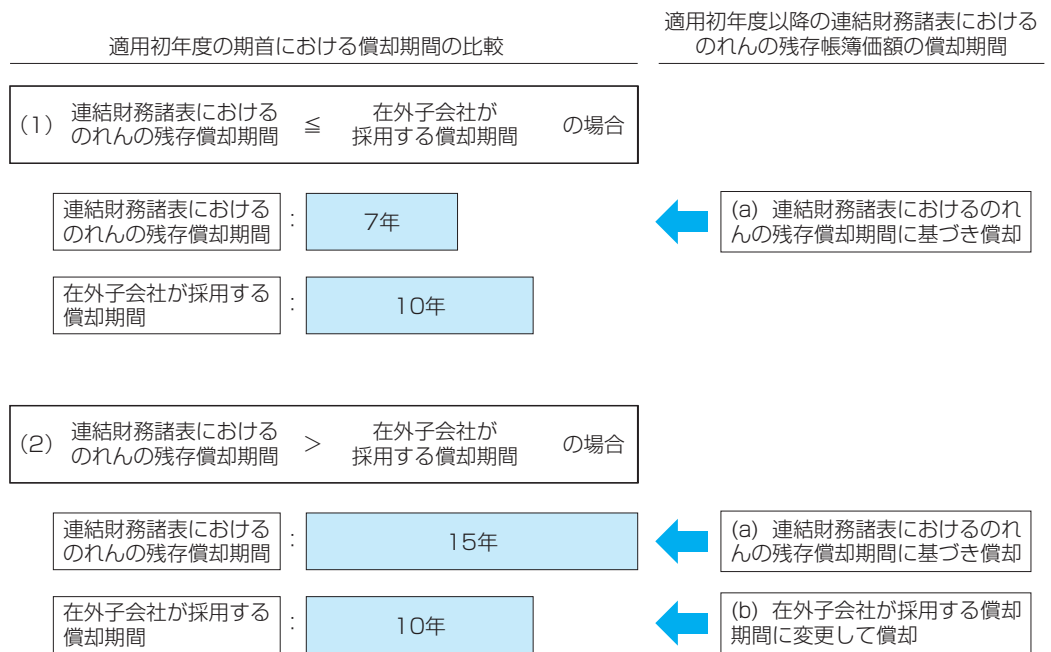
適用初年度の期首における償却期間の比較

適用初年度以降の連結財務諸表におけるのれんの残存帳簿価額の償却期間

(1) 連結財務諸表におけるのれんの残存償却期間 ≦ 在外子会社が採用する償却期間 の場合

連結財務諸表におけるのれんの残存償却期間 : 7年

(a) 連結財務諸表におけるのれんの残存償却期間に基づき償却

在外子会社が採用する償却期間 : 10年

(2) 連結財務諸表におけるのれんの残存償却期間 > 在外子会社が採用する償却期間 の場合

連結財務諸表におけるのれんの残存償却期間 : 15年

(a) 連結財務諸表におけるのれんの残存償却期間に基づき償却

在外子会社が採用する償却期間 : 10年

(b) 在外子会社が採用する償却期間に変更して償却